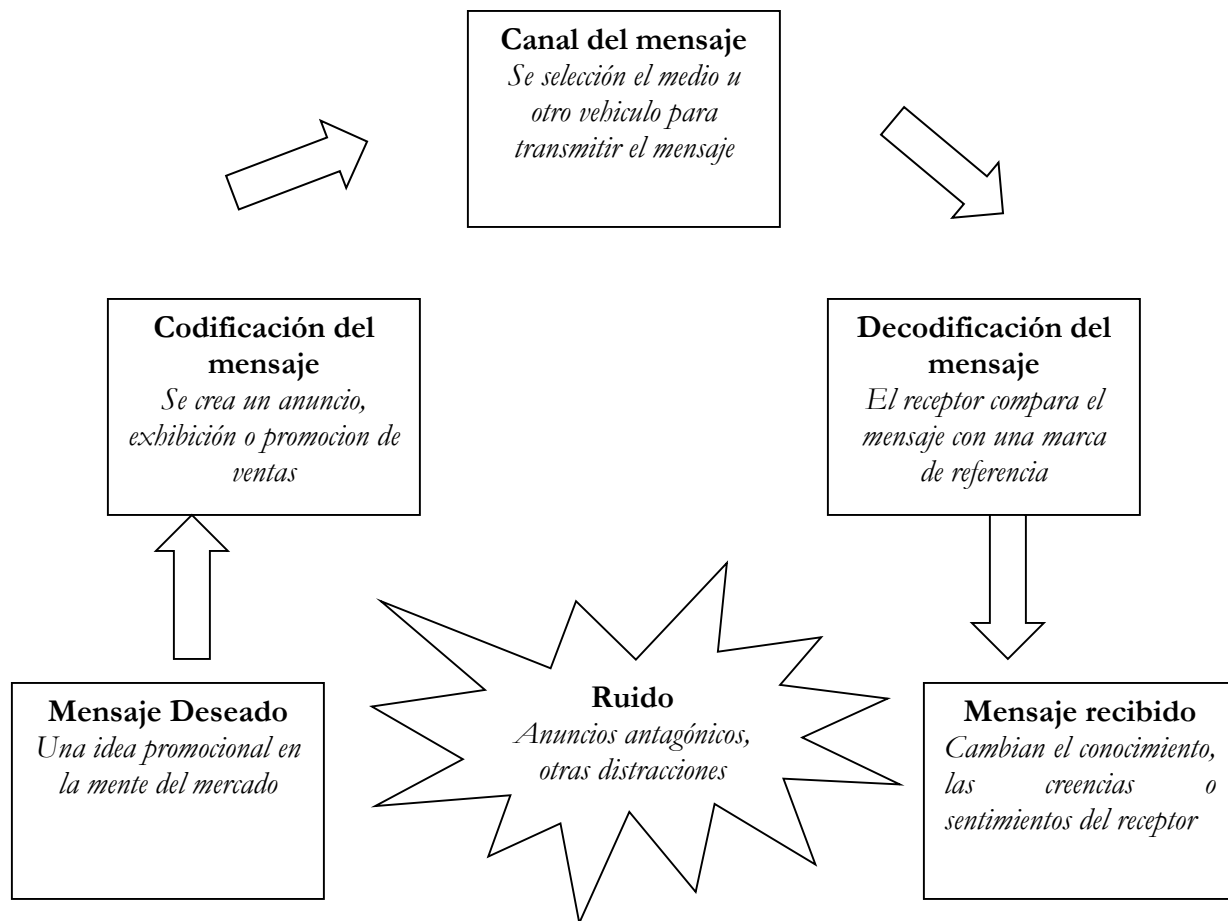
**Canal del mensaje**
*Se selección el medio u otro vehiculo para transmitir el mensaje*

**Codificación del mensaje**
*Se crea un anuncio, exhibición o promocion de ventas*

**Decodificación del mensaje**
*El receptor compara el mensaje con una marca de referencia*

**Mensaje Deseado**
*Una idea promocional en la mente del mercado*

**Ruido**
*Anuncios antagónicos, otras distracciones*

**Mensaje recibido**
*Cambian el conocimiento, las creencias o sentimientos del receptor*